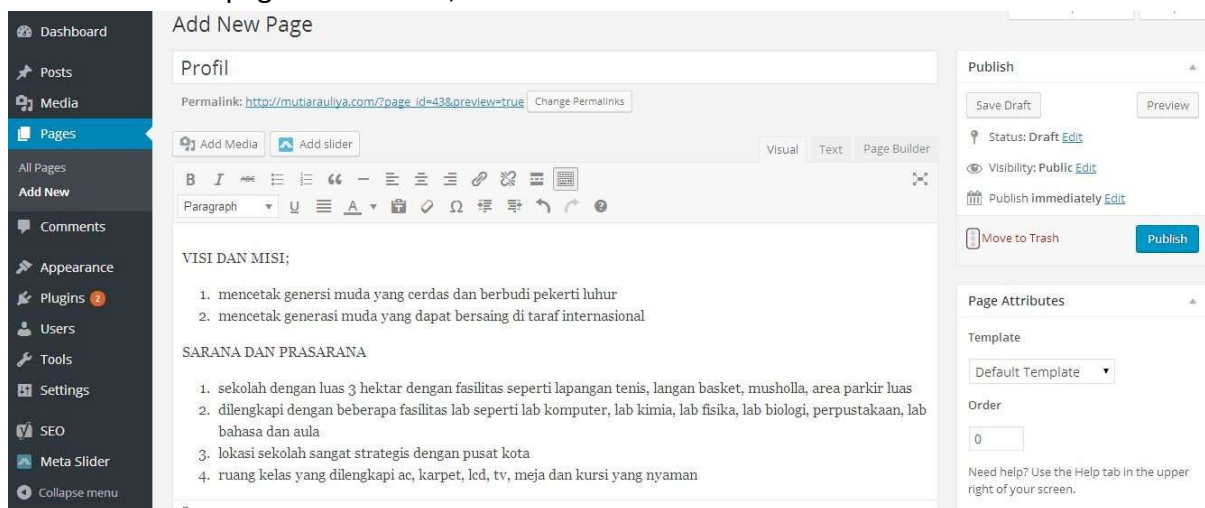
Dashboard
Posts
Media
Pages
All Pages
Add New
Comments
Appearance
Plugins 2
Users
Tools
Settings
SEO
Meta Slider
Collapse menu

Add New Page

Profil

Permalink: http://mutiarauliya.com/?page_id=43&preview=true Change Permalinks

Add Media Add slider

Visual Text Page Builder

Paragraph

VISI DAN MISI;

1. mencetak genersi muda yang cerdas dan berbudi pekerti luhur
2. mencetak generasi muda yang dapat bersaing di taraf internasional

SARANA DAN PRASARANA

1. sekolah dengan luas 3 hektar dengan fasilitas seperti lapangan tenis, langan basket, musholla, area parkir luas
2. dilengkapi dengan beberapa fasilitas lab seperti lab komputer, lab kimia, lab fisika, lab biologi, perpustakaan, lab bahasa dan aula
3. lokasi sekolah sangat strategis dengan pusat kota
4. ruang kelas yang dilengkapi ac, karpet, lcd, tv, meja dan kursi yang nyaman

Publish

Save Draft

Preview

Status: Draft Edit

Visibility: Public Edit

Publish immediately Edit

Move to Trash

Publish

Page Attributes

Template

Default Template

Order

0

Need help? Use the Help tab in the upper right of your screen.